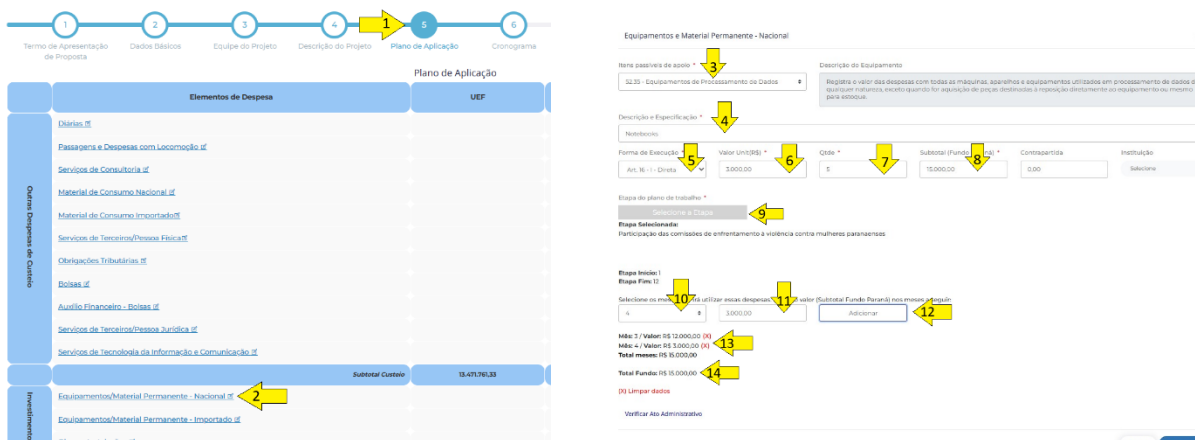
1 2 3 4 5 6

Termo de Apresentação de Proposta
Dados Básicos
Equipe do Projeto
Descrição do Projeto
Plano de Aplicação
Cronograma

1

Plano de Aplicação

| | Elementos de Despesa | UEF |
|---|---|---|
| Outras Despesas de Custeio | Diárias | |
| | Passagens e Despesas com Locomoção | |
| | Serviços de Consultoria | |
| | Material de Consumo Nacional | |
| | Material de Consumo Importado | |
| | Serviços de Terceiros/Pessoa Física | |
| | Obrigações Tributárias | |
| | Bolsas | |
| | Auxílio Financeiro - Bolsas | |
| | Serviços de Terceiros/Pessoa Jurídica | |
| | Serviços de Tecnologia da Informação e Comunicação | |
| | Subtotal Custeio | 13.471.761,33 |
| Investimento | Equipamentos/Material Permanente - Nacional | |
| | Equipamentos/Material Permanente - Importado | |

2

Equipamentos e Material Permanente - Nacional

Itens passíveis de apoio *
3
5235 - Equipamentos de Processamento de Dados

Descrição do Equipamento
Registra o valor das despesas com todas as máquinas, aparelhos e equipamentos utilizados em processamento de dados de qualquer natureza, exceto quando for aquisição de peças destinadas à reposição diretamente ao equipamento ou mesmo para estoque.

Descrição e Especificação *
4
Notebook

Forma de Execução 5
Art. 16 - I - Direta
Valor Unit(R$) * 6
3.000,00
Qtde * 7
5
Subtotal (Fundo Paraná) * 8
15.000,00
Contrapartida
0,00
Instituição
Selecione

Etapa do plano de trabalho *
Selecione a Etapa 9
Etapa Selecionada:
Participação das comissões de enfrentamento à violência contra mulheres paranaenses

Etapa Início: 1
Etapa Fim: 12

Selecione os meses 10 para utilizar essas despesas 11 o valor (Subtotal Fundo Paraná) nos meses a seguir
4
3.000,00
Adicionar 12

Mês: 3 / Valor: R$ 12.000,00 (X)
Mês: 4 / Valor: R$ 3.000,00 (X) 13
Total meses: R$ 15.000,00

Total Fundo: R$ 15.000,00 14

(X) Limpar dados

Verificar Ato Administrativo